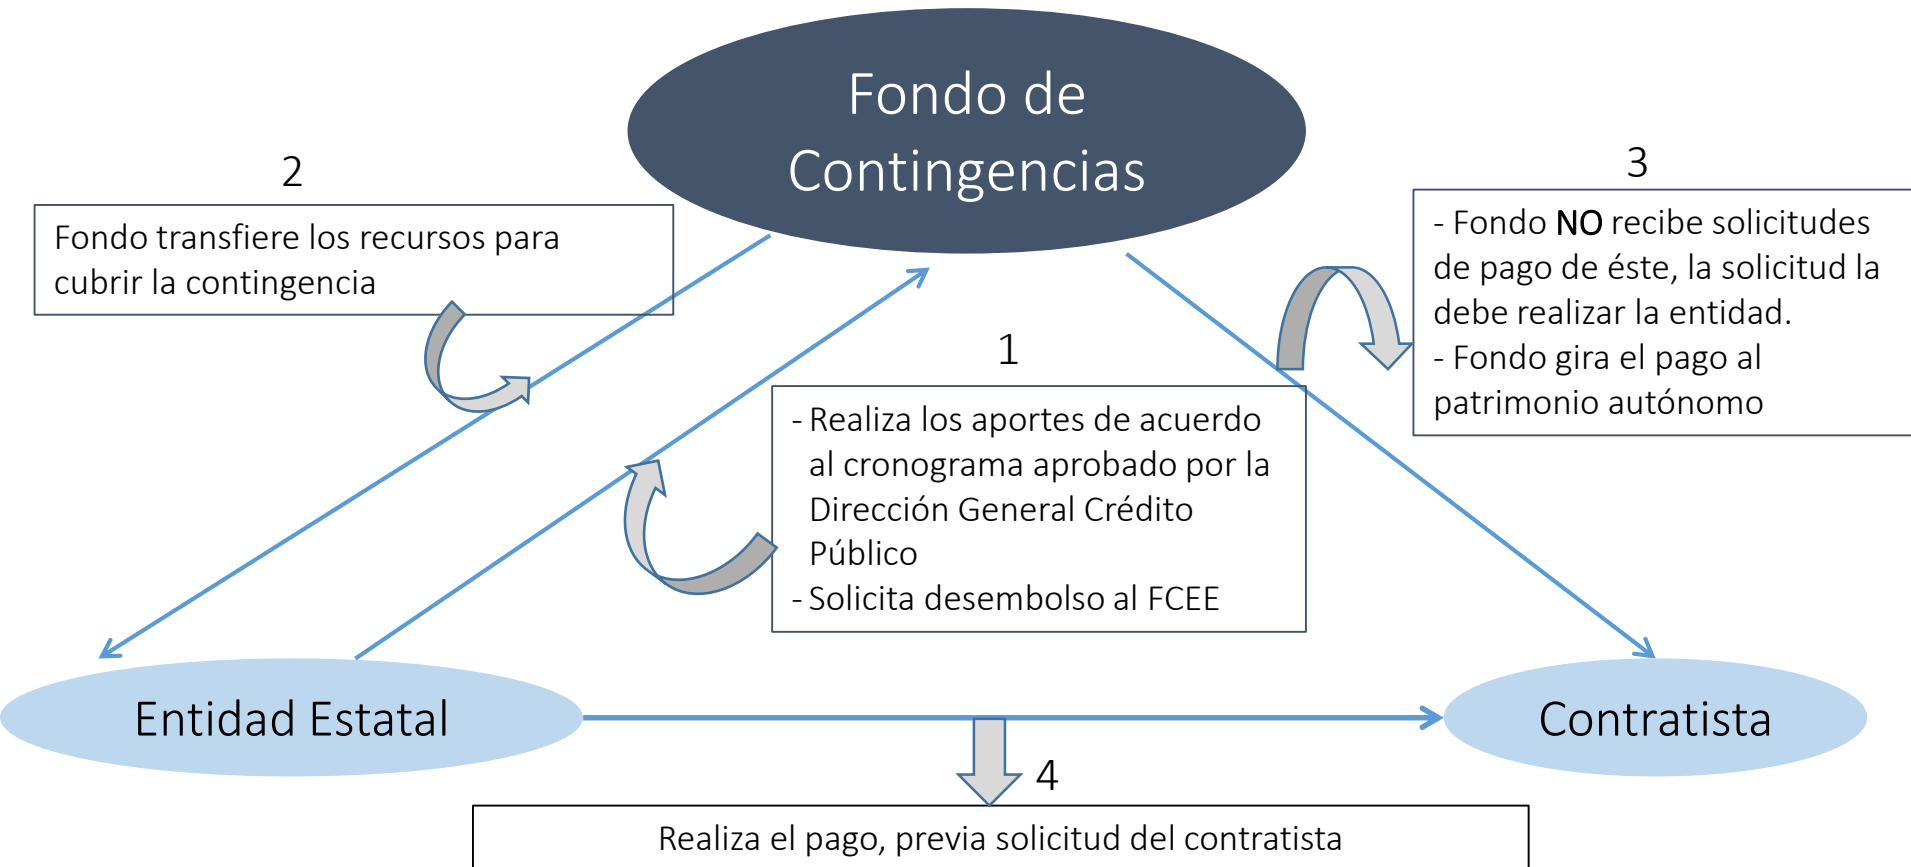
Fondo de Contingencias

2

Fondo transfiere los recursos para cubrir la contingencia

3

- Fondo NO recibe solicitudes de pago de éste, la solicitud la debe realizar la entidad.
- Fondo gira el pago al patrimonio autónomo

1

- Realiza los aportes de acuerdo al cronograma aprobado por la Dirección General Crédito Público
- Solicita desembolso al FCEE

Entidad Estatal

Contratista

4

Realiza el pago, previa solicitud del contratista